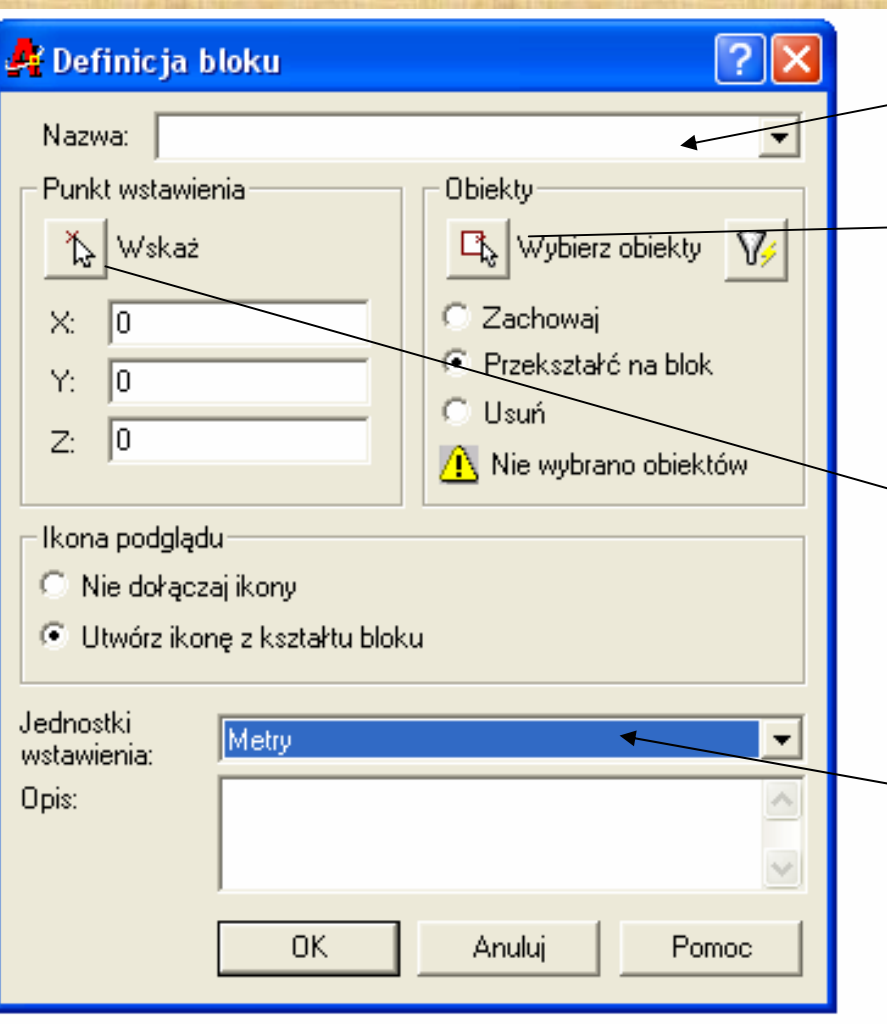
Definicja bloku

Nazwa:

Punkt wstawienia

Wskaż

X: 0

Y: 0

Z: 0

Obiekty

Wybierz obiekty

Zachowaj

Przekształć na blok

Usuń

Nie wybrano obiektów

Ikona podglądu

Nie dołączaj ikony

Utwórz ikonę z kształtu bloku

Jednostki wstawienia: Metry

Opis:

OK

Anuluj

Pomoc